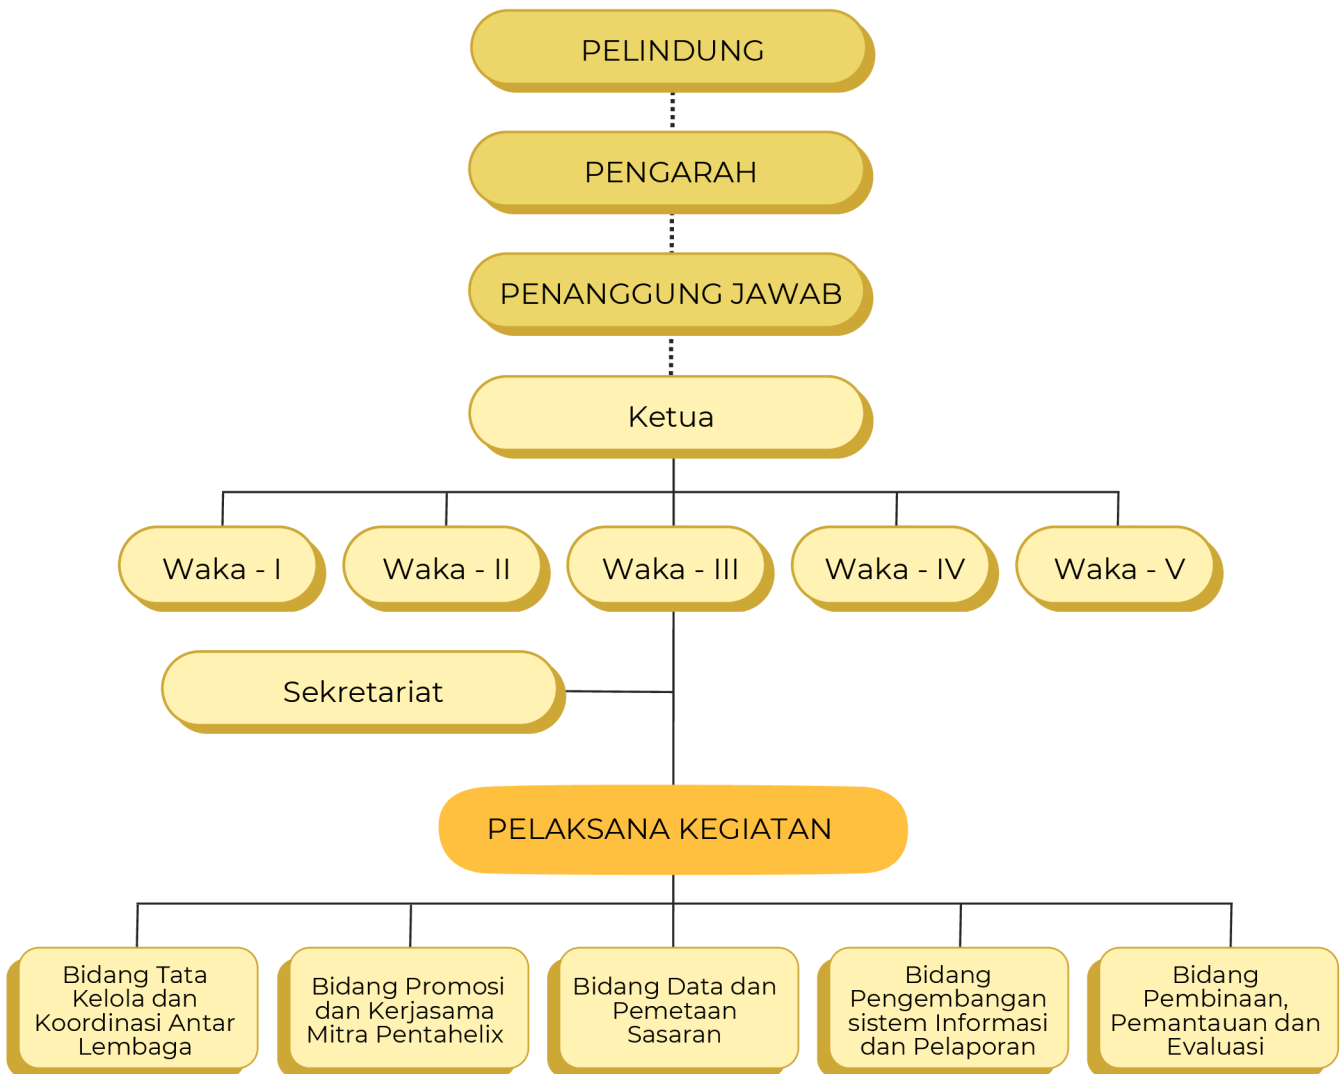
PELINDUNG

PENGARAH

PENANGGUNG JAWAB

Ketua

Waka - I

Waka - II

Waka - III

Waka - IV

Waka - V

Sekretariat

PELAKSANA KEGIATAN

Bidang Tata Kelola dan Koordinasi Antar Lembaga

Bidang Promosi dan Kerjasama Mitra Pentahelix

Bidang Data dan Pemetaan Sasaran

Bidang Pengembangan sistem Informasi dan Pelaporan

Bidang Pembinaan, Pemantauan dan Evaluasi